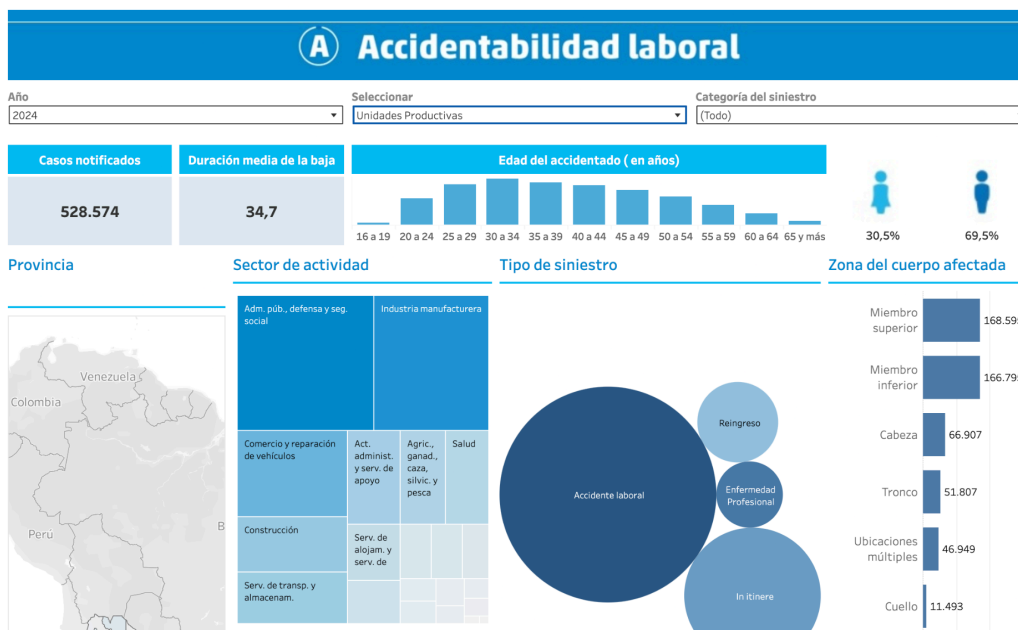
A Accidentabilidad laboral

Año
2024

Seleccionar
Unidades Productivas

Categoría del siniestro
(Todo)

Casos notificados
528.574

Duración media de la baja
34,7

Edad del accidentado ( en años)
16 a 19
20 a 24
25 a 29
30 a 34
35 a 39
40 a 44
45 a 49
50 a 54
55 a 59
60 a 64
65 y más

30,5%
69,5%

Provincia
Venezuela
Colombia
Perú

Sector de actividad
Adm. púb., defensa y seg. social
Industria manufacturera
Comercio y reparación de vehículos
Act. administ. y serv. de apoyo
Agric., ganad., caza, silvic. y pesca
Salud
Construcción
Serv. de alojam. y serv. de
Serv. de transp. y almacenam.

Tipo de siniestro
Accidente laboral
Reingreso
Enfermedad Profesional
In itinere

Zona del cuerpo afectada
Miembro superior 168.59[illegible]
Miembro inferior 166.79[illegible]
Cabeza 66.907
Tronco 51.807
Ubicaciones múltiples 46.949
Cuello 11.493